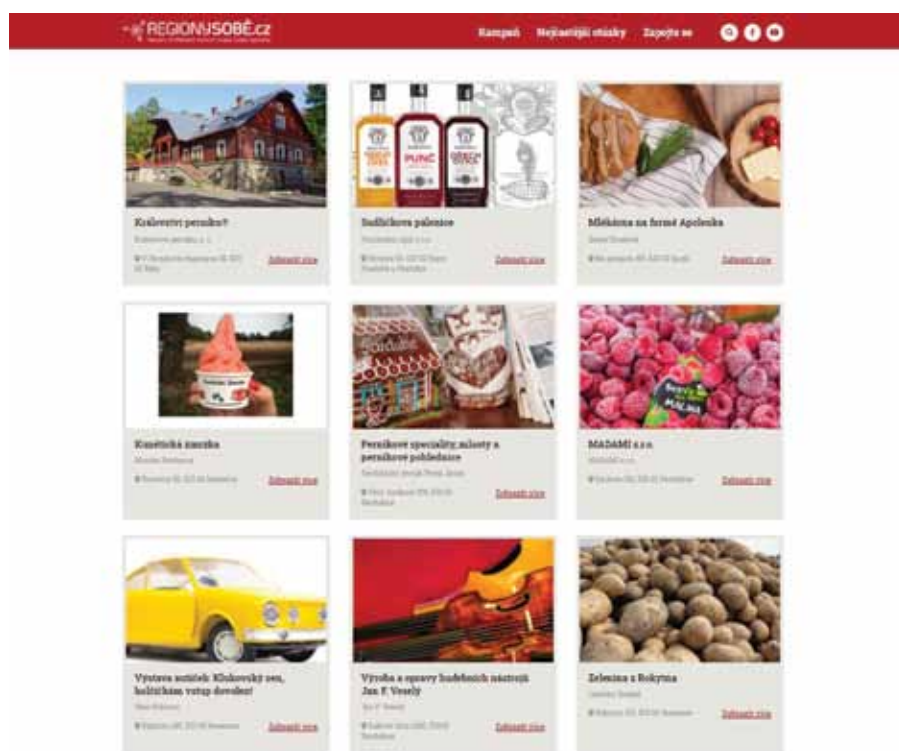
REGIONYSOBĚ.cz

Kampaň Nejčastější otázky Zapojte se

Království perníku

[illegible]

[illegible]

Zobrazit více

Sudlíčkova palenice

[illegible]

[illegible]

Zobrazit více

PUNČ

Mlékárna na farmě Apolenka

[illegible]

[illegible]

Zobrazit více

Kunětická zmrzka

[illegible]

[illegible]

Zobrazit více

Perníkové speciality, mlsoty a perníkové pohlednice

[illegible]

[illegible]

Zobrazit více

MADAMI s.r.o.

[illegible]

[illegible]

Zobrazit více

MALINA

Výstava autíček: Klukovský sen, holčičkám vstup dovolen!

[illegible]

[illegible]

Zobrazit více

Výroba a opravy hudebních nástrojů Jan F. Veselý

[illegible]

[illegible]

Zobrazit více

Zelenina z Rokytna

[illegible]

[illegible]

Zobrazit více